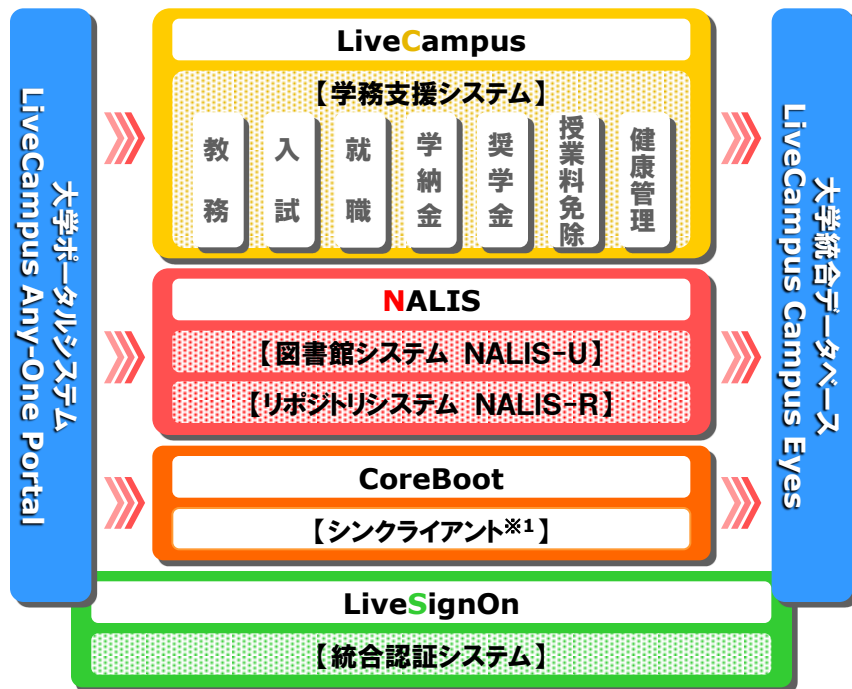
大学ポータルシステム
LiveCampus Any-One Portal

LiveCampus

【学務支援システム】

教務

入試

就職

学納金

奨学金

授業料免除

健康管理

NALIS

【図書館システム NALIS-U】

【リポジトリシステム NALIS-R】

CoreBoot

【シンクライアント※1】

LiveSignOn

【統合認証システム】

大学統合データベース
LiveCampus Campus Eyes